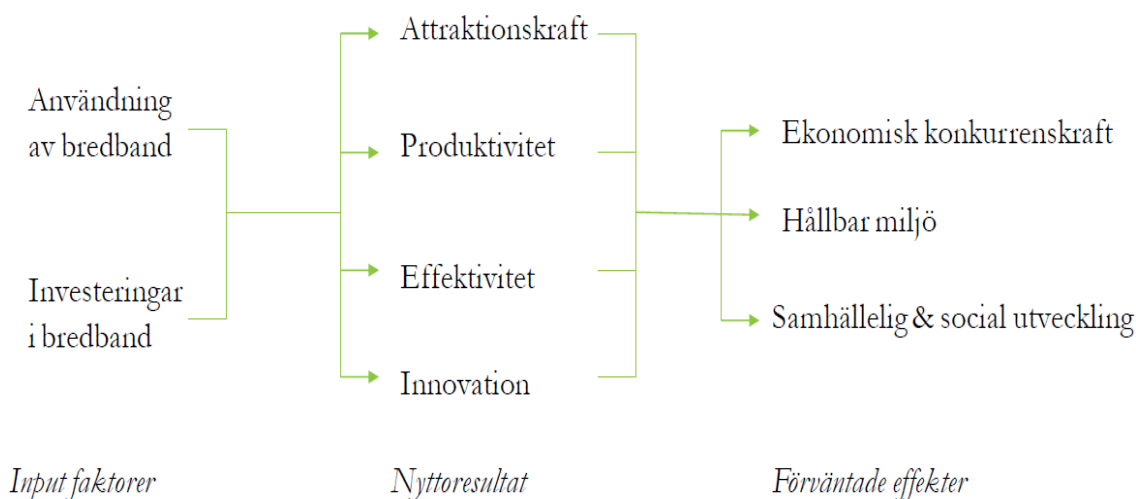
Användning av bredband

Investeringar i bredband

Attraktionskraft

Produktivitet

Effektivitet

Innovation

Ekonomisk konkurrenskraft

Hållbar miljö

Samhällelig & social utveckling

Input faktorer

Nyttoresultat

Förväntade effekter